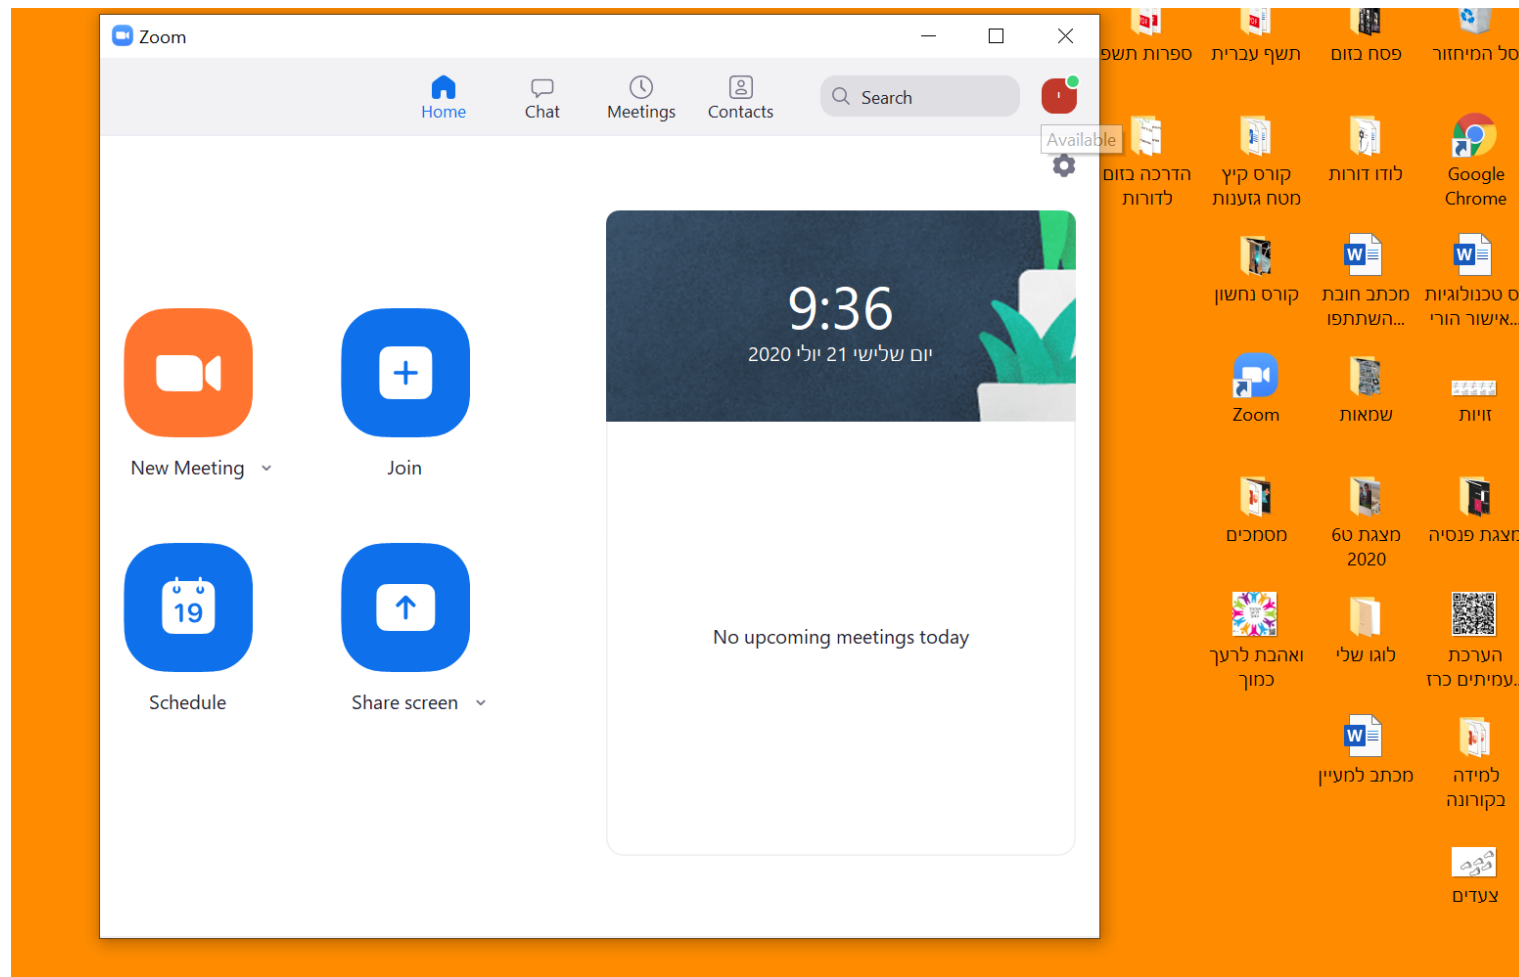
Zoom

Home
Chat
Meetings
Contacts
Search
Available

9:36
יום שלישי 21 יולי 2020

New Meeting
Join
Schedule
Share screen

No upcoming meetings today

ספרות תשפ
תשף עברית
פסח בזום
סל המיחזור
הדרכה בזום לדורות
קורס קיץ מטה זגעונות
לודו דורות
Google Chrome
קורס נחשון
מכתב חובת השתתפו...
טכנולוגיות איישור הורי...
Zoom
שמאות
זויות
מסמכים
מצגת 60 2020
מצגת פנסיה
ואהבת לרעך כמוך
לוגו שלי
הערכה עמיתים כרז...
מכתב למעיין
למידה בקורונה
צעדים